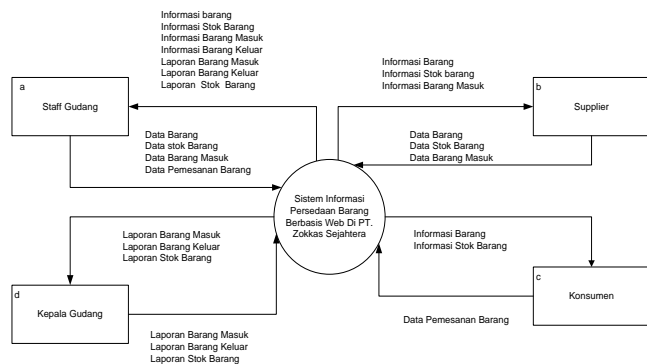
Informasi barang
Informasi Stok Barang
Informasi Barang Masuk
Informasi Barang Keluar
Laporan Barang Masuk
Laporan Barang Keluar
Laporan Stok Barang

a

Staff Gudang

Informasi Barang
Informasi Stok barang
Informasi Barang Masuk

b

Supplier

Data Barang
Data stok Barang
Data Barang Masuk
Data Pemesanan Barang

Data Barang
Data Stok Barang
Data Barang Masuk

Sistem Informasi Persedaan Barang Berbasis Web Di PT. Zokkas Sejahtera

Laporan Barang Masuk
Laporan Barang Keluar
Laporan Stok Barang

Informasi Barang
Informasi Stok Barang

c

Konsumen

d

Kepala Gudang

Data Pemesanan Barang

Laporan Barang Masuk
Laporan Barang Keluar
Laporan Stok Barang